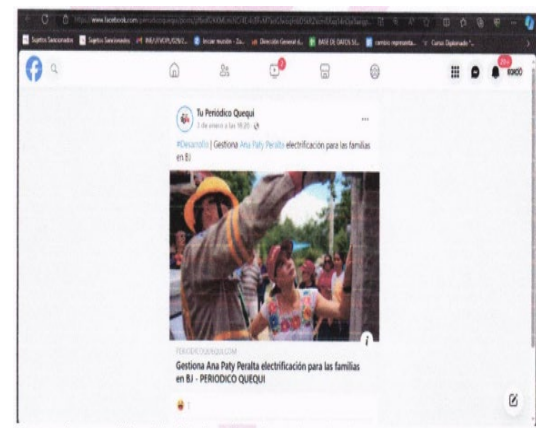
https://www.facebook.com/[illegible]

Sujetos Sancionados | Sujetos Sancionados | Iniciar sesión | Dirección General | BASE DE DATOS | Curso Diplomado

Tu Periódico Quequi
2 de enero a las 18:20

#Desarrollo | Gestiona Ana Paty Peralta electrificación para las familias en BJ

PERIODICOQUEQUI.COM
Gestiona Ana Paty Peralta electrificación para las familias en BJ - PERIODICO QUEQUI

7